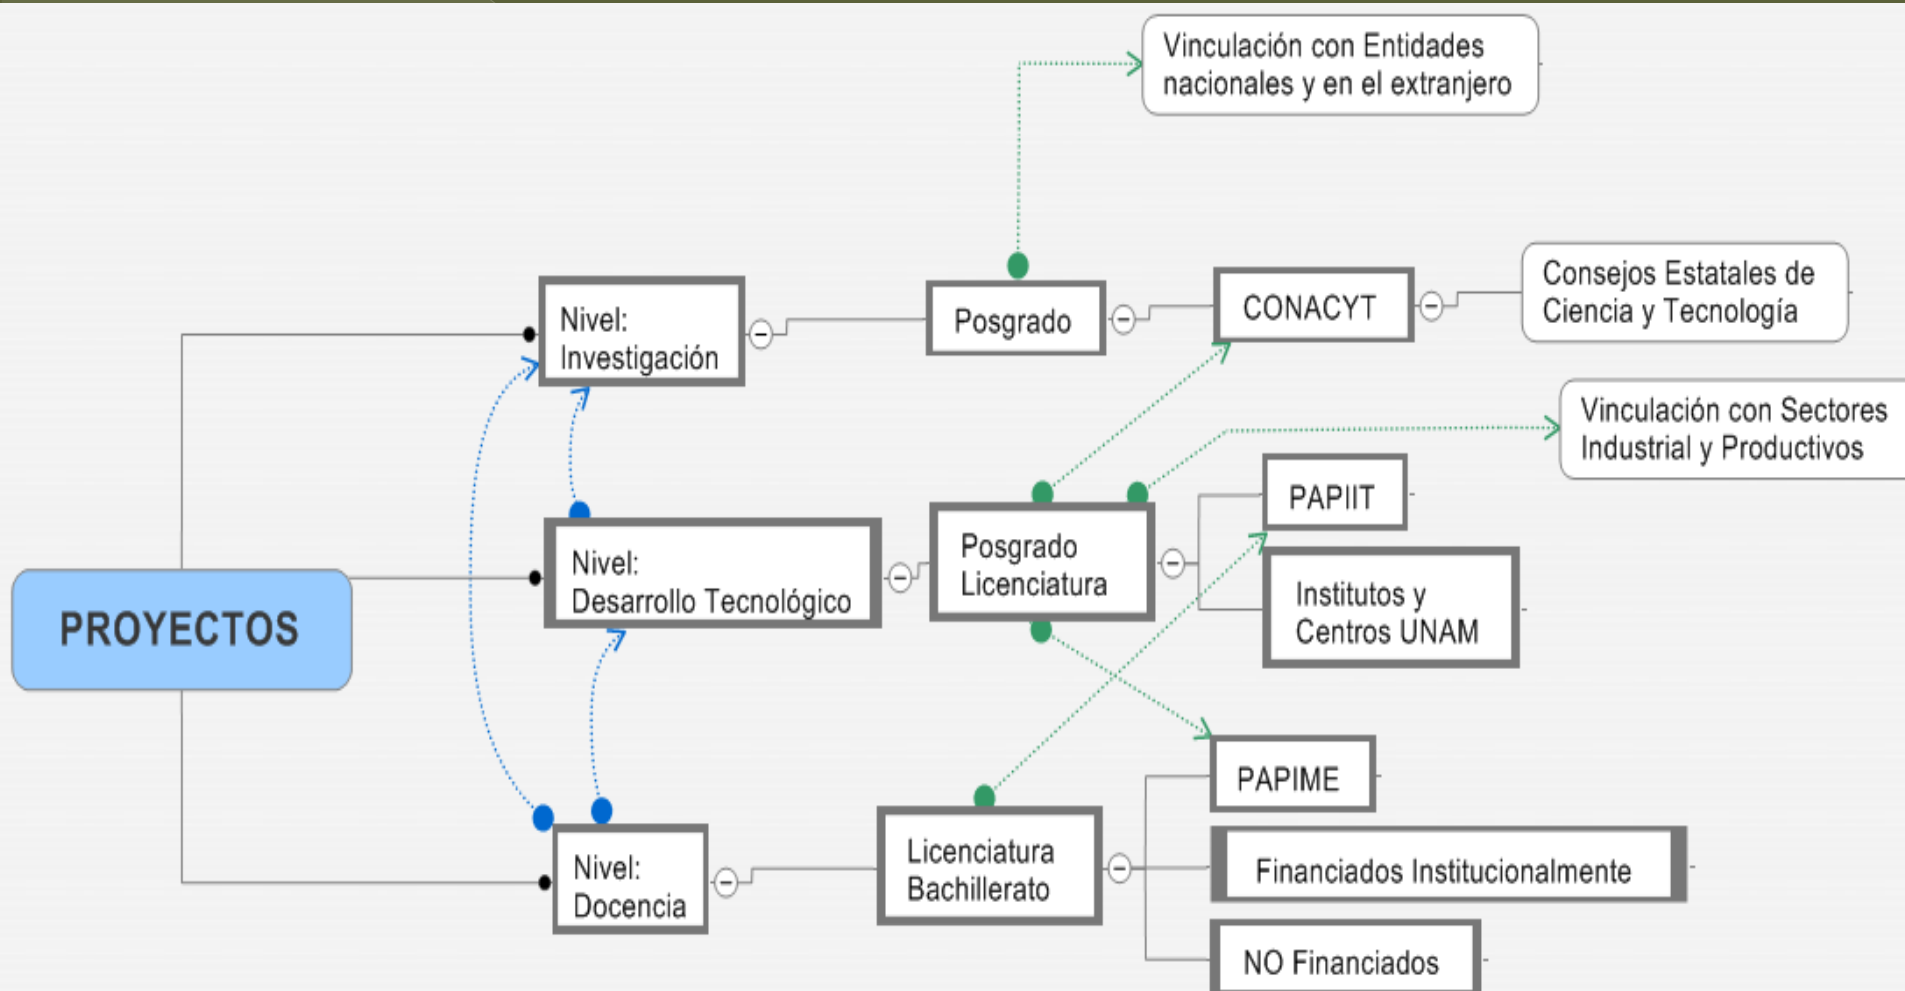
Vinculación con Entidades nacionales y en el extranjero

PROYECTOS

Nivel: Investigación

Posgrado

CONACYT

Consejos Estatales de Ciencia y Tecnología

Vinculación con Sectores Industrial y Productivos

Nivel: Desarrollo Tecnológico

Posgrado Licenciatura

PAPIIT

Institutos y Centros UNAM

PAPIME

Nivel: Docencia

Licenciatura Bachillerato

Financiados Institucionalmente

NO Financiados